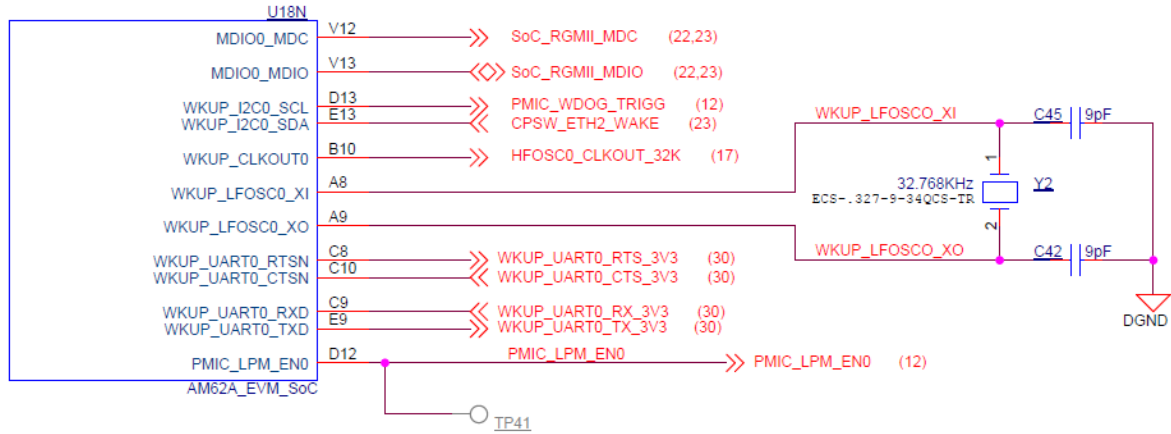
U18N

MDIO0_MDC V12 SoC_RGMII_MDC (22,23)
MDIO0_MDIO V13 SoC_RGMII_MDIO (22,23)
WKUP_I2C0_SCL D13 PMIC_WDOG_TRIGG (12)
WKUP_I2C0_SDA E13 CPSW_ETH2_WAKE (23)
WKUP_CLKOUT0 B10 HFOSC0_CLKOUT_32K (17)
WKUP_LFOSC0_XI A8
WKUP_LFOSC0_XO A9
WKUP_UART0_RTSN C8 WKUP_UART0_RTS_3V3 (30)
WKUP_UART0_CTSN C10 WKUP_UART0_CTS_3V3 (30)
WKUP_UART0_RXD C9 WKUP_UART0_RX_3V3 (30)
WKUP_UART0_TXD E9 WKUP_UART0_TX_3V3 (30)
PMIC_LPM_EN0 D12 PMIC_LPM_EN0 PMIC_LPM_EN0 (12)

AM62A_EVM_SoC

WKUP_LFOSCO_XI
C45 9pF
1
32.768KHz
Y2
ECS-.327-9-34QCS-TR
2
WKUP_LFOSCO_XO
C42 9pF
DGND
TP41